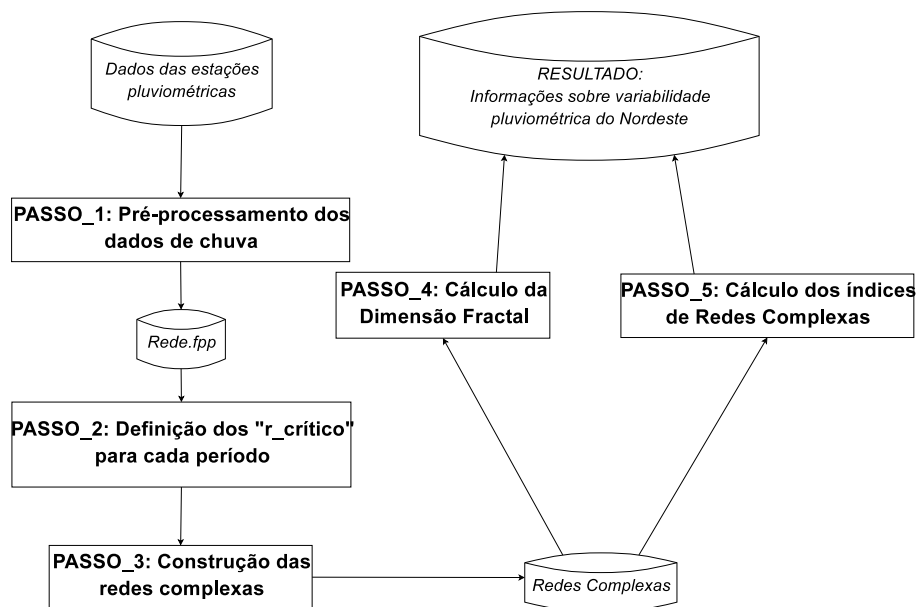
Dados das estações pluviométricas

PASSO_1: Pré-processamento dos dados de chuva

Rede.fpp

PASSO_2: Definição dos "r_crítico" para cada período

PASSO_3: Construção das redes complexas

Redes Complexas

PASSO_4: Cálculo da Dimensão Fractal

PASSO_5: Cálculo dos índices de Redes Complexas

RESULTADO:
Informações sobre variabilidade pluviométrica do Nordeste